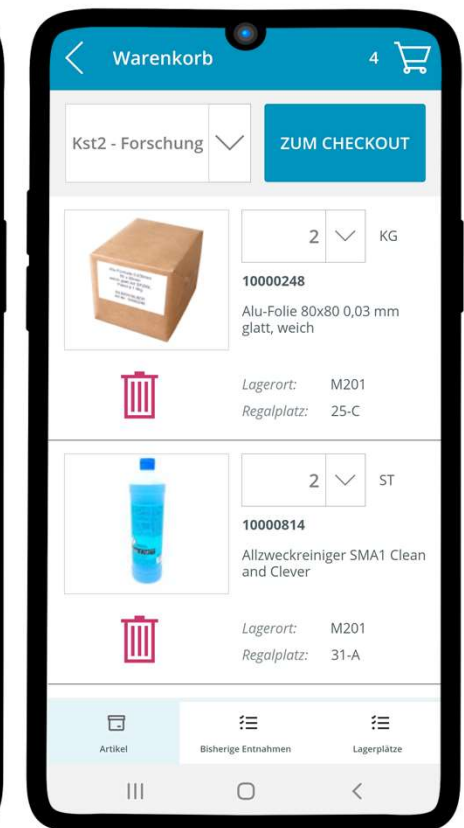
Warenkorb

4

Kst2 - Forschung

ZUM CHECKOUT

2

KG

10000248

Alu-Folie 80x80 0,03 mm glatt, weich

Lagerort: M201

Regalplatz: 25-C

2

ST

10000814

Allzweckreiniger SMA1 Clean and Clever

Lagerort: M201

Regalplatz: 31-A

Artikel

Bisherige Entnahmen

Lagerplätze